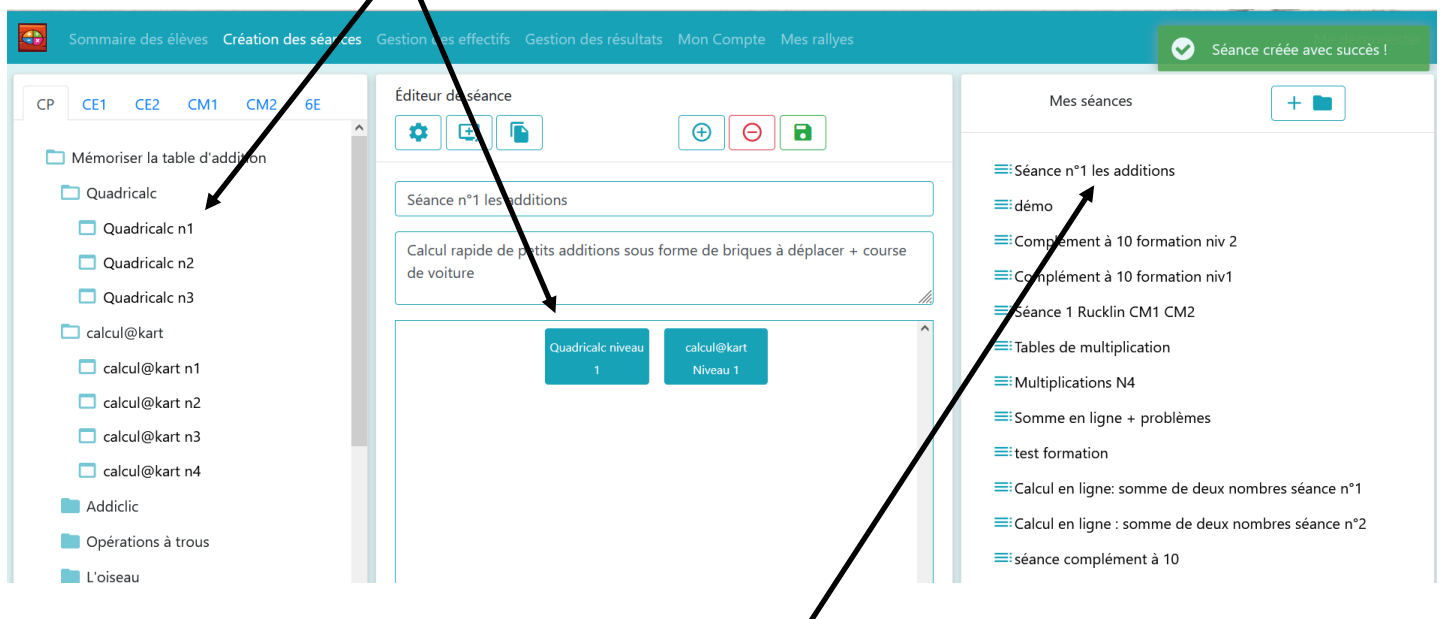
Sommaire des élèves Création des séances Gestion des effectifs Gestion des résultats Mon Compte Mes rallyes

Séance créée avec succès !

CP CE1 CE2 CM1 CM2 6E

Mémoriser la table d'addition
Quadricalc
Quadricalc n1
Quadricalc n2
Quadricalc n3
calcul@kart
calcul@kart n1
calcul@kart n2
calcul@kart n3
calcul@kart n4
Addiclic
Opérations à trous
L'oiseau

Éditeur de séance

Séance n°1 les additions

Calcul rapide de petits additions sous forme de briques à déplacer + course de voiture

Quadricalc niveau 1

calcul@kart Niveau 1

Mes séances

Séance n°1 les additions
démo
Complément à 10 formation niv 2
Complément à 10 formation niv1
Séance 1 Rucklin CM1 CM2
Tables de multiplication
Multiplications N4
Somme en ligne + problèmes
test formation
Calcul en ligne: somme de deux nombres séance n°1
Calcul en ligne : somme de deux nombres séance n°2
séance complément à 10